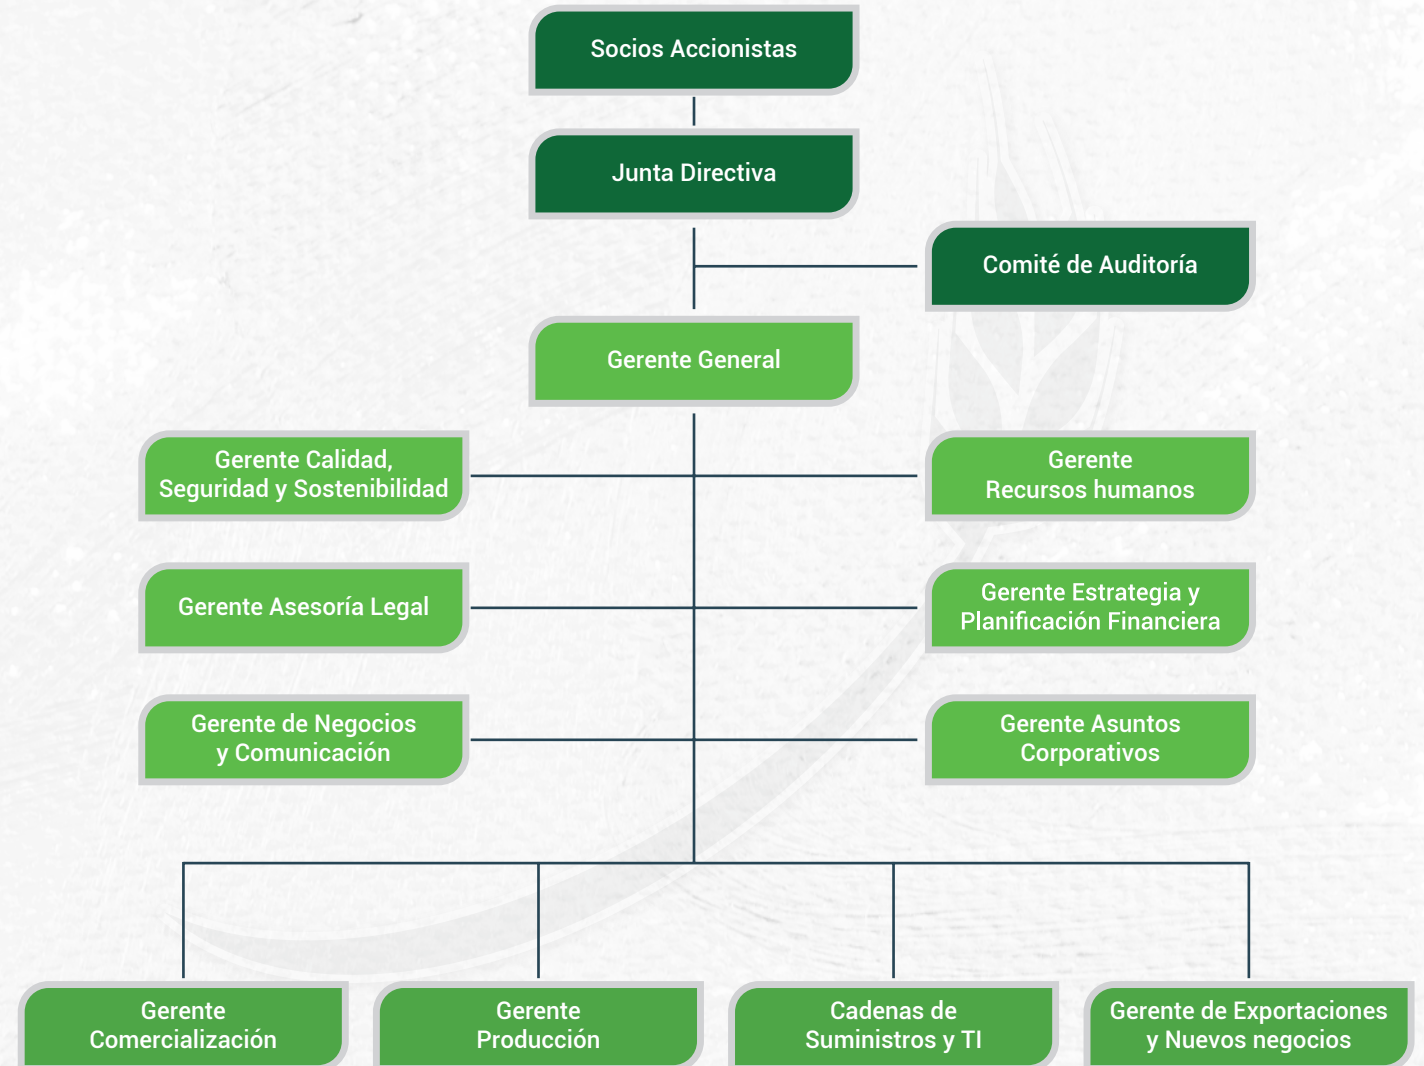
Socios Accionistas

Junta Directiva

Comité de Auditoría

Gerente General

Gerente Calidad, Seguridad y Sostenibilidad

Gerente Recursos humanos

Gerente Asesoría Legal

Gerente Estrategia y Planificación Financiera

Gerente de Negocios y Comunicación

Gerente Asuntos Corporativos

Gerente Comercialización

Gerente Producción

Cadenas de Suministros y TI

Gerente de Exportaciones y Nuevos negocios